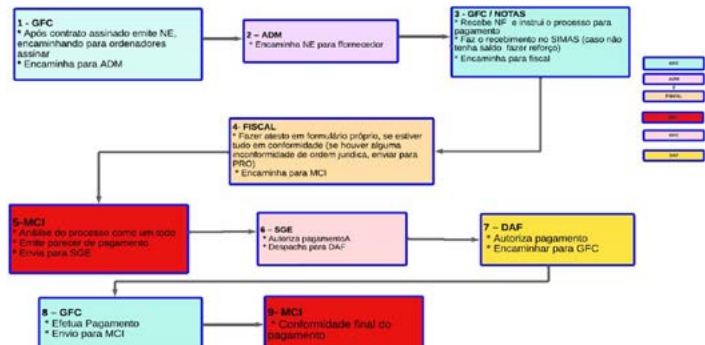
1 - GFC
* Após contrato assinado emite NE, encaminhando para ordenadores assinar
* Encaminha para ADM

2 – ADM
* Encaminha NE para fornecedor

3 - GFC / NOTAS
* Recebe NF e instrui o processo para pagamento
* Faz o recebimento no SIMAS (caso não tenha saldo fazer reforço)
* Encaminha para fiscal

GFC
ADM
FISCAL
MCI
SGE
DAF

4- FISCAL
* Fazer atesto em formulário próprio, se estiver tudo em conformidade (se houver alguma inconformidade de ordem jurídica, enviar para PRO)
* Encaminha para MCI

5-MCI
* Análise do processo como um todo
* Emite parecer de pagamento
* Envia para SGE

6 – SGE
* Autoriza pagamentoA
* Despacho para DAF

7 – DAF
* Autoriza pagamento
* Encaminhar para GFC

8 – GFC
* Efetua Pagamento
* Envio para MCI

9- MCI
* Conformidade final do pagamento